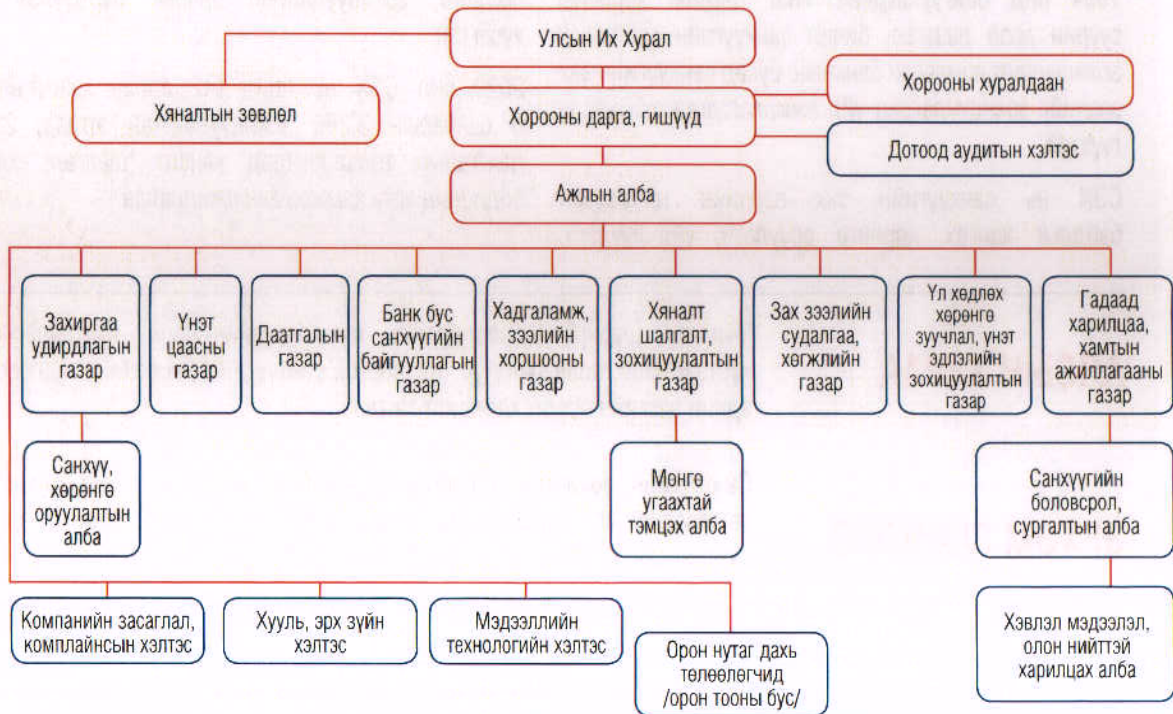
Улсын Их Хурал

Хяналтын зөвлөл

Хорооны хуралдаан

Хорооны дарга, гишүүд

Дотоод аудитын хэлтэс

Ажлын алба

Захиргаа удирдлагын газар

Үнэт цаасны газар

Даатгалын газар

Банк бус санхүүгийн байгууллагын газар

Хадгаламж, зээлийн хоршооны газар

Хяналт шалгалт, зохицуулалтын газар

Зах зээлийн судалгаа, хөгжлийн газар

Үл хөдлөх хөрөнгө зуучлал, үнэт эдлэлийн зохицуулалтын газар

Гадаад харилцаа, хамтын ажиллагааны газар

Санхүү, хөрөнгө оруулалтын алба

Мөнгө угаахтай тэмцэх алба

Санхүүгийн боловсрол, сургалтын алба

Компанийн засаглал, комплайнсын хэлтэс

Хууль, эрх зүйн хэлтэс

Мэдээллийн технологийн хэлтэс

Орон нутаг дахь төлөөлөгчид /орон тооны бус/

Хэвлэл мэдээлэл, олон нийттэй харилцах алба